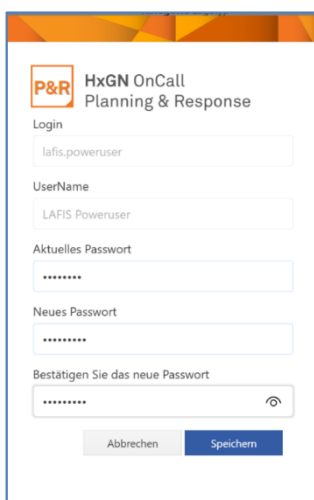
P&R HxGN OnCall Planning & Response

Login

lafis.poweruser

UserName

LAFIS Poweruser

Aktuelles Passwort

••••••••

Neues Passwort

•••••••••

Bestätigen Sie das neue Passwort

•••••••••

Abbrechen

Speichern